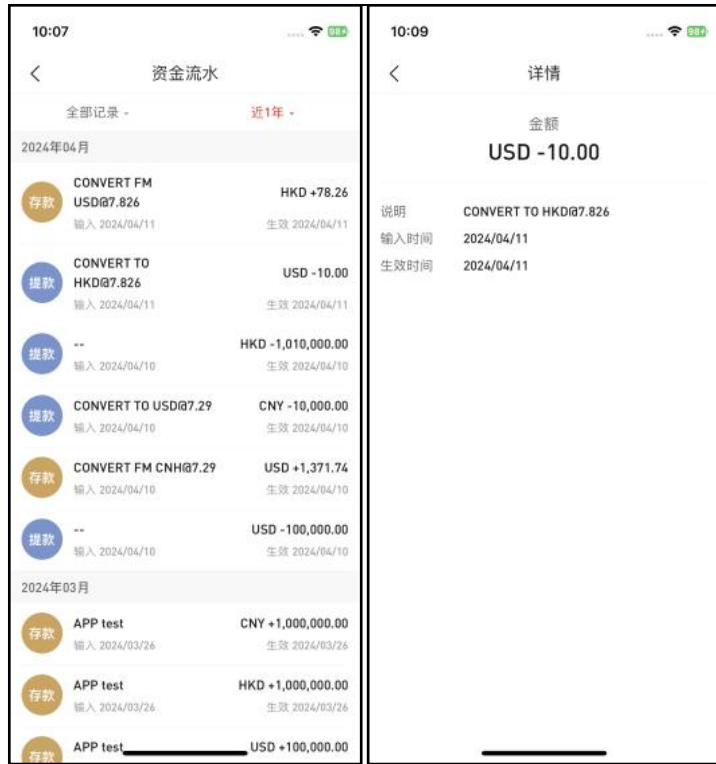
10:07

<

资金流水

全部记录 -

近1年 -

2024年04月

存款
CONVERT FM USD@7.826
输入 2024/04/11
HKD +78.26
生效 2024/04/11

提款
CONVERT TO HKD@7.826
输入 2024/04/11
USD -10.00
生效 2024/04/11

提款
--
输入 2024/04/10
HKD -1,010,000.00
生效 2024/04/10

提款
CONVERT TO USD@7.29
输入 2024/04/10
CNY -10,000.00
生效 2024/04/10

存款
CONVERT FM CNH@7.29
输入 2024/04/10
USD +1,371.74
生效 2024/04/10

提款
--
输入 2024/04/10
USD -100,000.00
生效 2024/04/10

2024年03月

存款
APP test
输入 2024/03/26
CNY +1,000,000.00
生效 2024/03/26

存款
APP test
输入 2024/03/26
HKD +1,000,000.00
生效 2024/03/26

存款
APP test
USD +100,000.00

10:09

<

详情

金额
USD -10.00

说明 CONVERT TO HKD@7.826
输入时间 2024/04/11
生效时间 2024/04/11